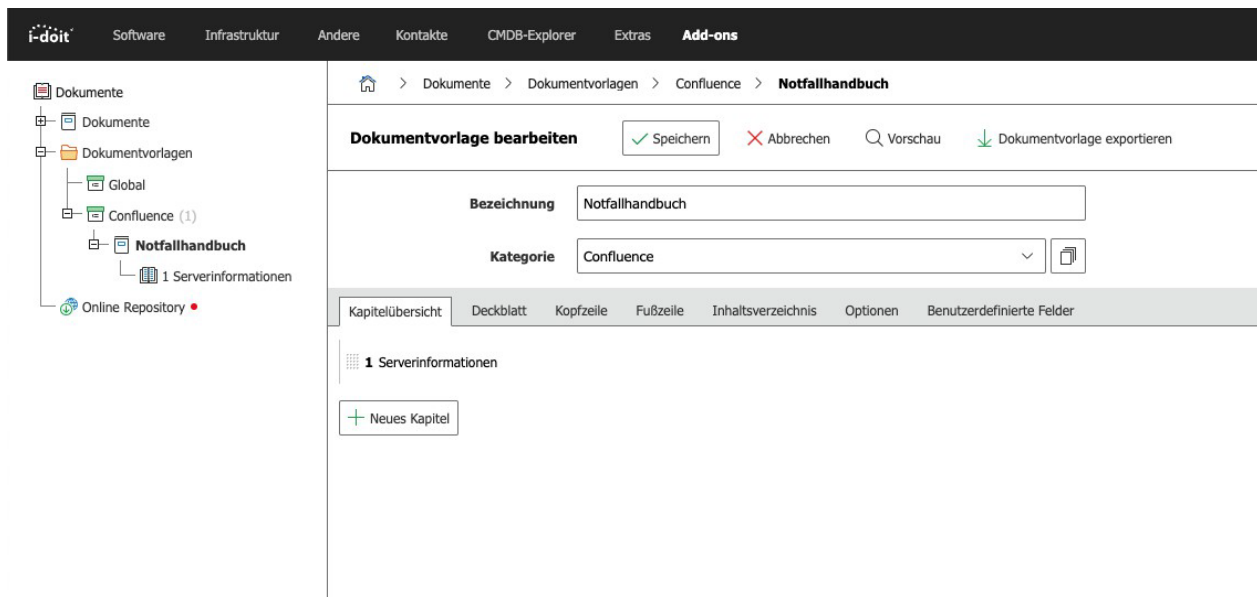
i-doit Software Infrastruktur Andere Kontakte CMDB-Explorer Extras Add-ons

Dokumente
Dokumente
Dokumentvorlagen
Global
Confluence (1)
Notfallhandbuch
1 Serverinformationen
Online Repository

> Dokumente > Dokumentvorlagen > Confluence > Notfallhandbuch

Dokumentvorlage bearbeiten Speichern Abbrechen Vorschau Dokumentvorlage exportieren

Bezeichnung Notfallhandbuch

Kategorie Confluence

Kapitelübersicht Deckblatt Kopfzeile Fußzeile Inhaltsverzeichnis Optionen Benutzerdefinierte Felder

1 Serverinformationen

Neues Kapitel